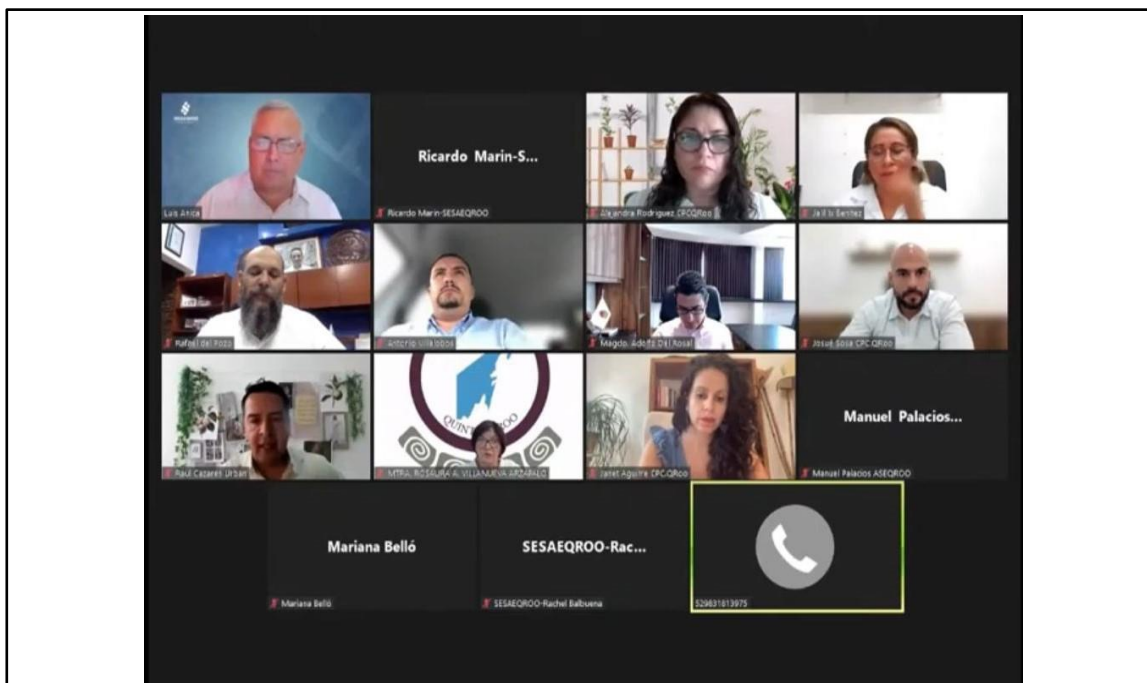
Luis Anda

Ricardo Marin-S...

Ricardo Marin-SESAEQROO

Alejandra Rodriguez CPCQRoo

Jaili Benitez

Rafael del Pozo

Antonio Villalobos

Magdo. Adolfo Del Rosal

Josué Sosa CPC QRoo

QUINTANA ROO

Raul Cazares Urban

MTRA. ROSAURA A. VILLANUEVA ARZAPALO

Janet Aguirre CPC QRoo

Manuel Palacios...

Manuel Palacios ASEQROO

Mariana Belló

Mariana Belló

SESAEQROO-Rac...

SESAEQROO-Rachel Balbuena

529831813975